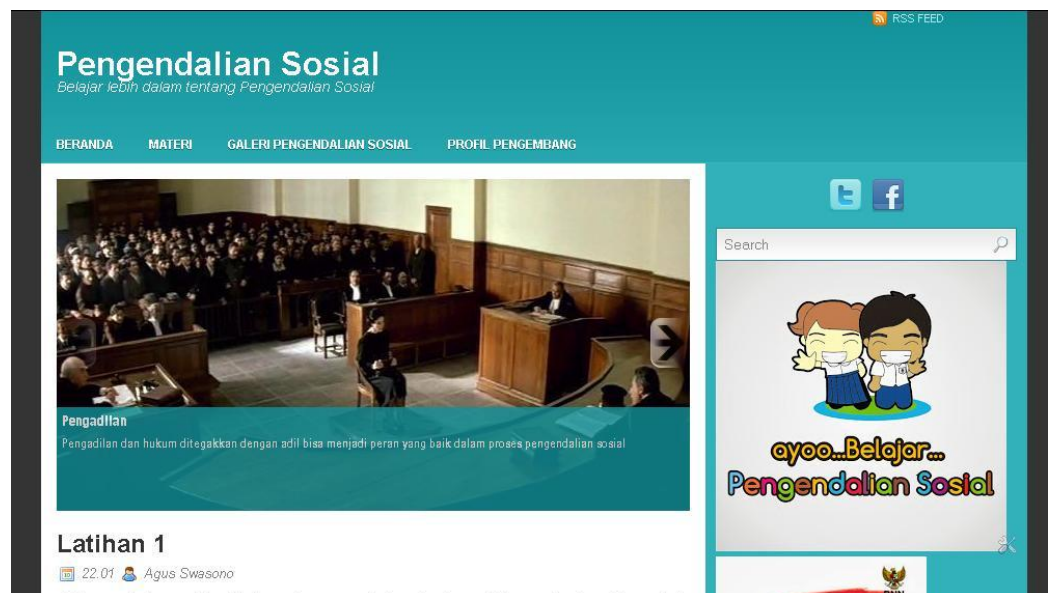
RSS FEED

Pengendalian Sosial
Belajar lebih dalam tentang Pengendalian Sosial

BERANDA MATERI GALERI PENGENDALIAN SOSIAL PROFIL PENGEMBANG

Pengadilan
Pengadilan dan hukum ditegakkan dengan adil bisa menjadi peran yang baik dalam proses pengendalian sosial

Latihan 1
22.01 Agus Swasono

Search

ayoo...Belajar...
Pengendalian Sosial